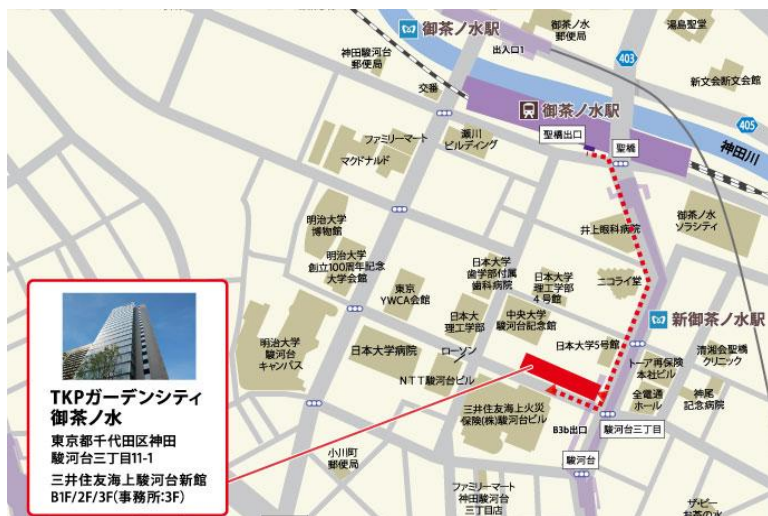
御茶ノ水駅
御茶ノ水郵便局
湯島聖堂
神田駿河台郵便局
出入口1
403
新文会新文会館
交番
御茶ノ水駅
405
聖橋出口
聖橋
神田川
ファミリーマート
瀬川ビルディング
マクドナルド
御茶ノ水ソラシティ
明治大学博物館
井上眼科病院
明治大学創立100周年記念大学会館
日本大学歯学部付属歯科病院
日本大学理工学部4号館
ニコライ堂
東京YWCA会館
日本大学理工学部
中央大学駿河台記念館
新御茶ノ水駅
明治大学駿河台キャンパス
日本大学病院
ローソン
日本大学5号館
トーア再保険本社ビル
浜田生理クリニック
NTT駿河台ビル
全電通ホール
神尾記念病院
三井住友海上火災保険(株)駿河台ビル
B3b出口
駿河台三丁目
小川町郵便局
駿河台
ファミリーマート神田駿河台三丁目店
ザ・ビー
TKPガーデンシティ御茶ノ水
東京都千代田区神田駿河台三丁目11-1
三井住友海上駿河台新館
B1F/2F/3F(事務所:3F)